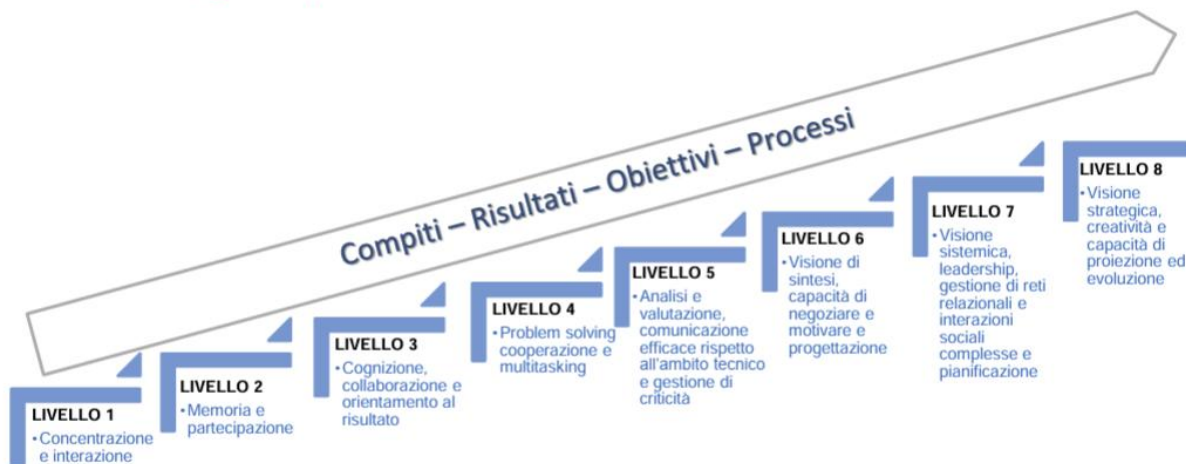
Compiti – Risultati – Obiettivi – Processi

LIVELLO 1
• Concentrazione e interazione

LIVELLO 2
• Memoria e partecipazione

LIVELLO 3
• Cognizione, collaborazione e orientamento al risultato

LIVELLO 4
• Problem solving cooperazione e multitasking

LIVELLO 5
• Analisi e valutazione, comunicazione efficace rispetto all'ambito tecnico e gestione di criticità

LIVELLO 6
• Visione di sintesi, capacità di negoziare e motivare e progettazione

LIVELLO 7
• Visione sistemica, leadership, gestione di reti relazionali e interazioni sociali complesse e pianificazione

LIVELLO 8
• Visione strategica, creatività e capacità di proiezione ed evoluzione